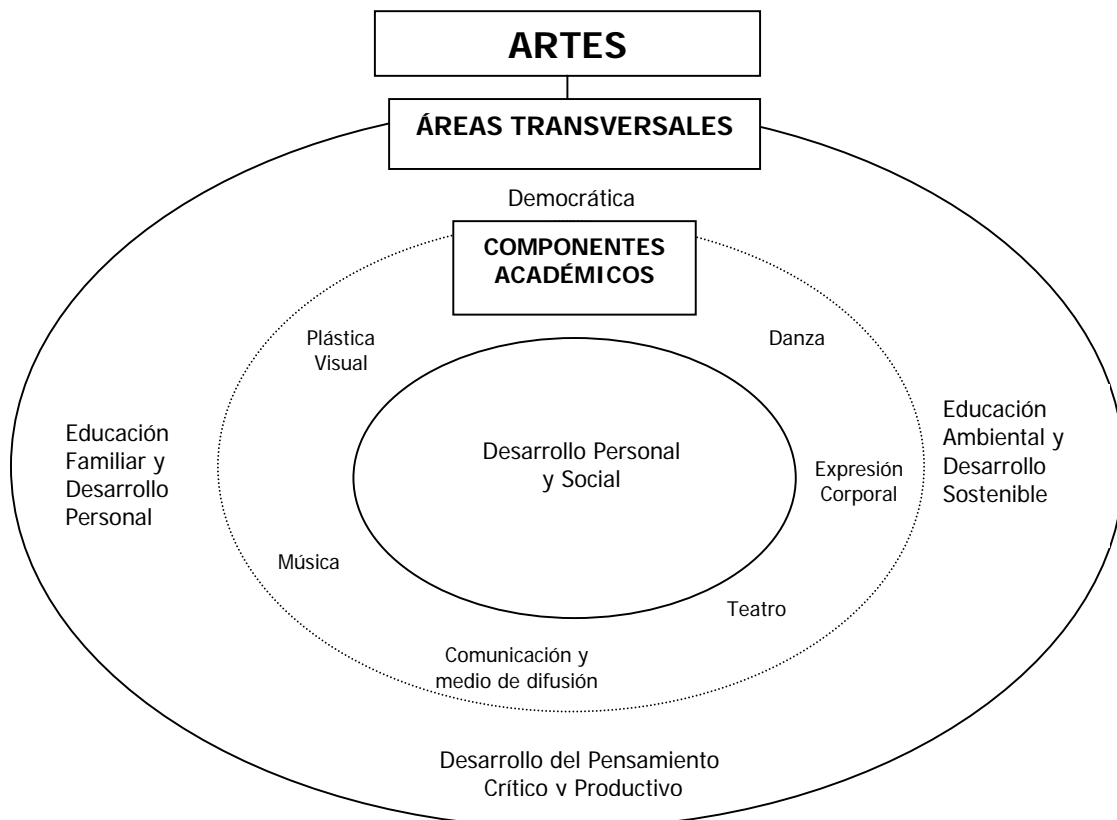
ARTES

ÁREAS TRANSVERSALES

Democrática

COMPONENTES ACADÉMICOS

Plástica Visual

Danza

Educación Familiar y Desarrollo Personal

Desarrollo Personal y Social

Expresión Corporal

Educación Ambiental y Desarrollo Sostenible

Música

Teatro

Comunicación y medio de difusión

Desarrollo del Pensamiento Crítico v Productivo